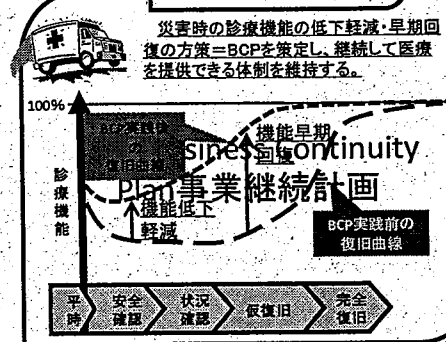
災害時の診療機能の低下軽減・早期回復の方策＝BCPを策定し、継続して医療を提供できる体制を維持する。

100%

BCP実践後の復旧曲線

機能早期回復

Business Continuity Plan 事業継続計画

診療機能

機能低下軽減

BCP実践前の復旧曲線

平時

安全確認

状況確認

仮復旧

完全復旧